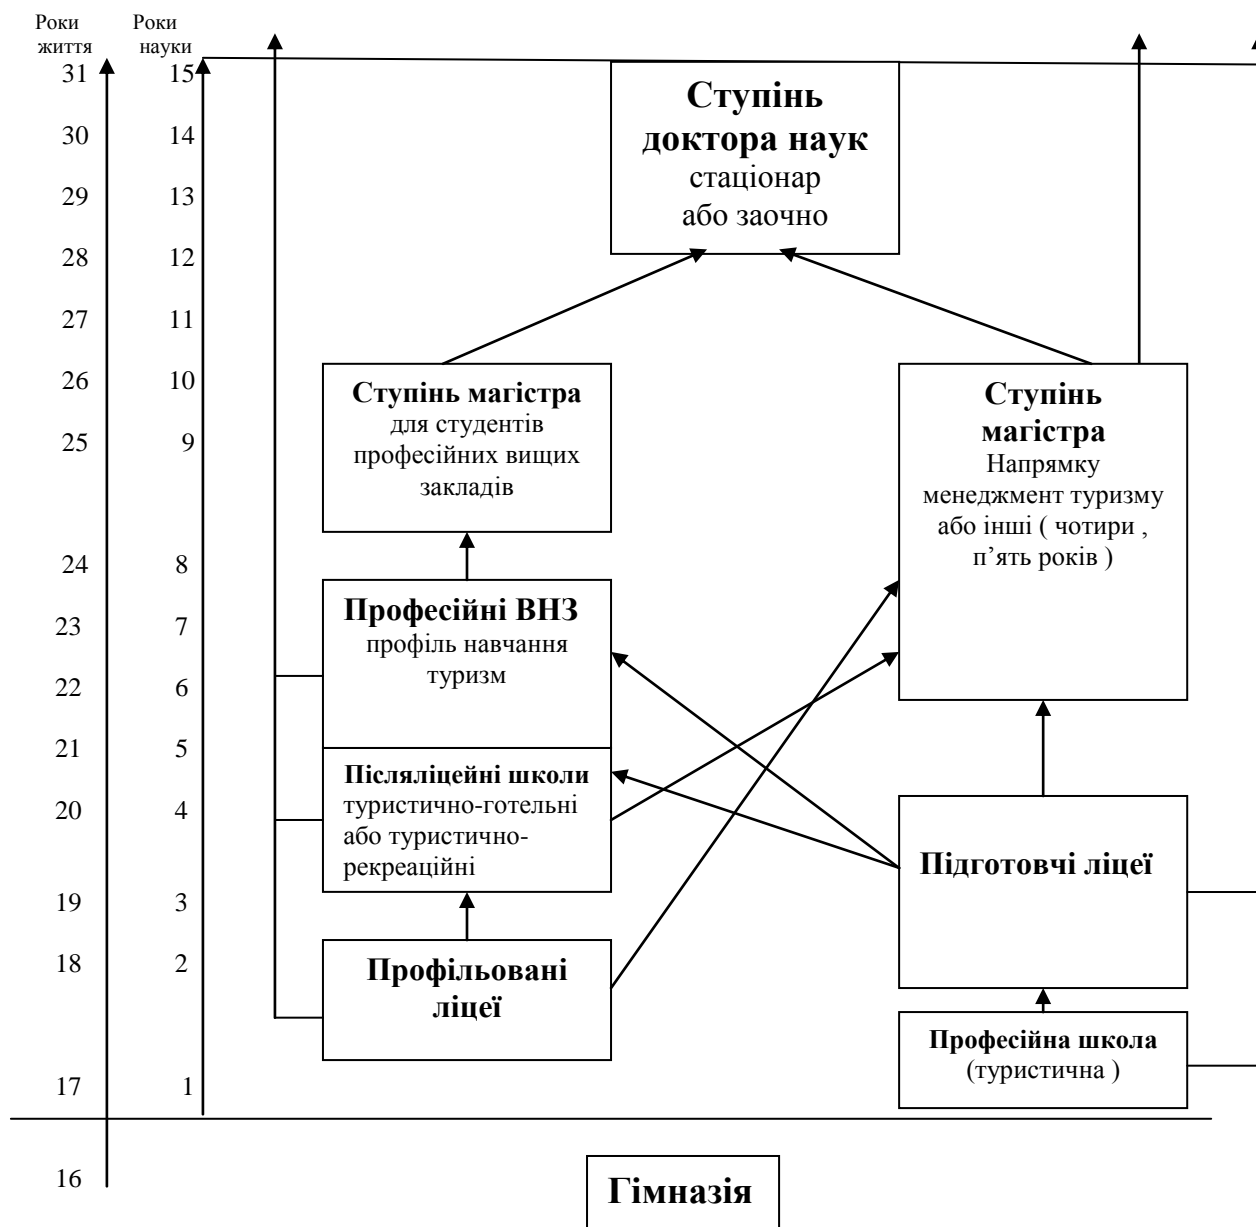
| Роки життя | Роки науки |
|---|---|
| 31 | 15 |
| 30 | 14 |
| 29 | 13 |
| 28 | 12 |
| 27 | 11 |
| 26 | 10 |
| 25 | 9 |
| 24 | 8 |
| 23 | 7 |
| 22 | 6 |
| 21 | 5 |
| 20 | 4 |
| 19 | 3 |
| 18 | 2 |
| 17 | 1 |
| 16 | |

**Ступінь доктора наук** стаціонар або заочно

**Ступінь магістра** для студентів професійних вищих закладів

**Ступінь магістра** Напрямку менеджмент туризму або інші ( чотири , п’ять років )

**Професійні ВНЗ** профіль навчання туризм

**Післяліцейні школи** туристично-готельні або туристично-рекреаційні

**Підготовчі ліцеї**

**Профільовані ліцеї**

**Професійна школа** (туристична )

**Гімназія**